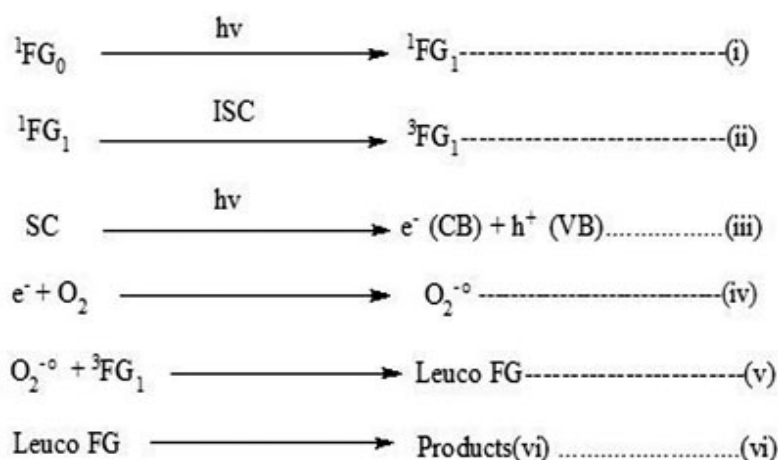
$^1FG_0 \xrightarrow{hv} {}^1FG_1$------------------------(i)

$^1FG_1 \xrightarrow{ISC} {}^3FG_1$------------------------(ii)

$SC \xrightarrow{hv} e^-$ (CB) + $h^+$ (VB)................(iii)

$e^- + O_2 \longrightarrow O_2^{-\circ}$ ------------------------(iv)

$O_2^{-\circ} + {}^3FG_1 \longrightarrow$ Leuco FG------------------------(v)

Leuco FG $\longrightarrow$ Products(vi) ........................(vi)